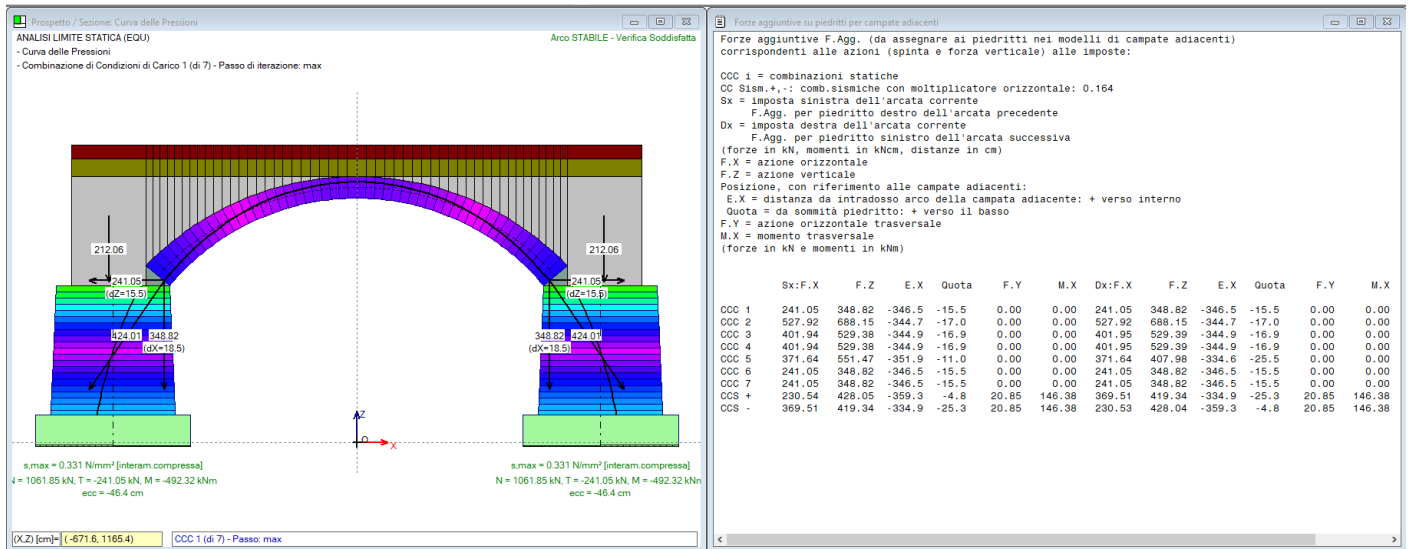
Prospetto / Sezione: Curva delle Pressioni

ANALISI LIMITE STATICA (EQU)
- Curva delle Pressioni
- Combinazione di Condizioni di Carico 1 (di 7) - Passo di iterazione: max

Arco STABILE - Verifica Soddisfatta

212.06
241.05
(dZ=15.5)
424.01
348.82
(dX=18.5)

212.06
241.05
(dZ=15.5)
348.82
424.01
(dX=18.5)

Z
O
X

s,max = 0.331 N/mm² [interam.compressa]
N = 1061.85 kN, T = -241.05 kN, M = -492.32 kNm
ecc = -46.4 cm

s,max = 0.331 N/mm² [interam.compressa]
N = 1061.85 kN, T = -241.05 kN, M = -492.32 kNm
ecc = -46.4 cm

(X,Z) [cm]= ( -671.6, 1165.4)
CCC 1 (di 7) - Passo: max

Forze aggiuntive su piedritti per campate adiacenti

Forze aggiuntive F.Agg. (da assegnare ai piedritti nei modelli di campate adiacenti)
corrispondenti alle azioni (spinta e forza verticale) alle imposte:

CCC i = combinazioni statiche
CCC Sism.+,-: comb.sismiche con moltiplicatore orizzontale: 0.164
Sx = imposta sinistra dell'arcata corrente
F.Agg. per piedritto destro dell'arcata precedente
Dx = imposta destra dell'arcata corrente
F.Agg. per piedritto sinistro dell'arcata successiva
(forze in kN, momenti in kNcm, distanze in cm)
F.X = azione orizzontale
F.Z = azione verticale
Posizione, con riferimento alle campate adiacenti:
E.X = distanza da intradosso arco della campata adiacente: + verso interno
Quota = da sommità piedritto: + verso il basso
F.Y = azione orizzontale trasversale
M.X = momento trasversale
(forze in kN e momenti in kNm)

| | Sx:F.X | F.Z | E.X | Quota | F.Y | M.X | Dx:F.X | F.Z | E.X | Quota | F.Y | M.X |
|---|---|---|---|---|---|---|---|---|---|---|---|---|
| CCC 1 | 241.05 | 348.82 | -346.5 | -15.5 | 0.00 | 0.00 | 241.05 | 348.82 | -346.5 | -15.5 | 0.00 | 0.00 |
| CCC 2 | 527.92 | 688.15 | -344.7 | -17.0 | 0.00 | 0.00 | 527.92 | 688.15 | -344.7 | -17.0 | 0.00 | 0.00 |
| CCC 3 | 401.94 | 529.38 | -344.9 | -16.9 | 0.00 | 0.00 | 401.95 | 529.39 | -344.9 | -16.9 | 0.00 | 0.00 |
| CCC 4 | 401.94 | 529.38 | -344.9 | -16.9 | 0.00 | 0.00 | 401.95 | 529.39 | -344.9 | -16.9 | 0.00 | 0.00 |
| CCC 5 | 371.64 | 551.47 | -351.9 | -11.0 | 0.00 | 0.00 | 371.64 | 407.98 | -334.6 | -25.5 | 0.00 | 0.00 |
| CCC 6 | 241.05 | 348.82 | -346.5 | -15.5 | 0.00 | 0.00 | 241.05 | 348.82 | -346.5 | -15.5 | 0.00 | 0.00 |
| CCC 7 | 241.05 | 348.82 | -346.5 | -15.5 | 0.00 | 0.00 | 241.05 | 348.82 | -346.5 | -15.5 | 0.00 | 0.00 |
| CCS + | 230.54 | 428.05 | -359.3 | -4.8 | 20.85 | 146.38 | 369.51 | 419.34 | -334.9 | -25.3 | 20.85 | 146.38 |
| CCS - | 369.51 | 419.34 | -334.9 | -25.3 | 20.85 | 146.38 | 230.53 | 428.04 | -359.3 | -4.8 | 20.85 | 146.38 |